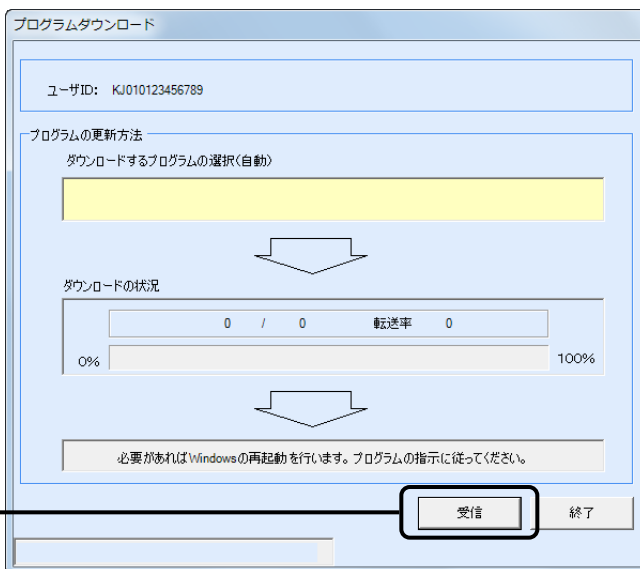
プログラムダウンロード

ユーザID: KJ010123456789

プログラムの更新方法

ダウンロードするプログラムの選択(自動)

ダウンロードの状況

0 / 0 転送率 0

0% 100%

必要があればWindowsの再起動を行います。プログラムの指示に従ってください。

受信

終了